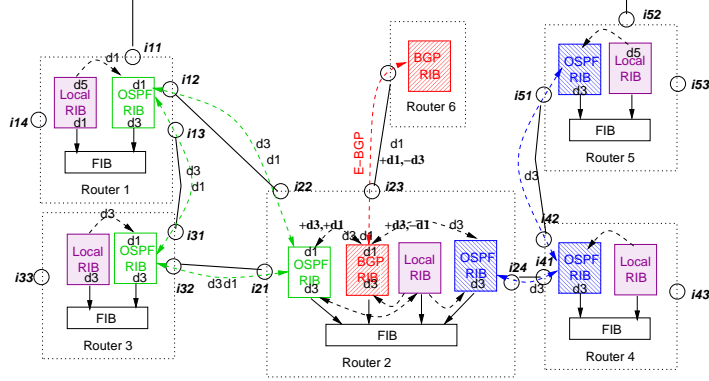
i11
d1
d5
Local RIB
d1
d1
OSPF RIB
d3
i12
i14
FIB
Router 1
i13
d3
d1
d3
d1
i22
Router 3
d3
Local RIB
d3
d1
OSPF RIB
d3
i31
i33
i32
FIB
d3 d1
i21
BGP RIB
Router 6
E-BGP
d1
+d1,-d3
i23
+d3,+d1
d3 d1
+d3,-d1
d3
OSPF RIB
d3
d1
BGP RIB
d3
Local RIB
OSPF RIB
d3
i24
FIB
Router 2
i52
d5
OSPF RIB
d3
Local RIB
i51
i53
FIB
Router 5
d3
i42
i41
d3
OSPF RIB
d3
Local RIB
i43
FIB
Router 4